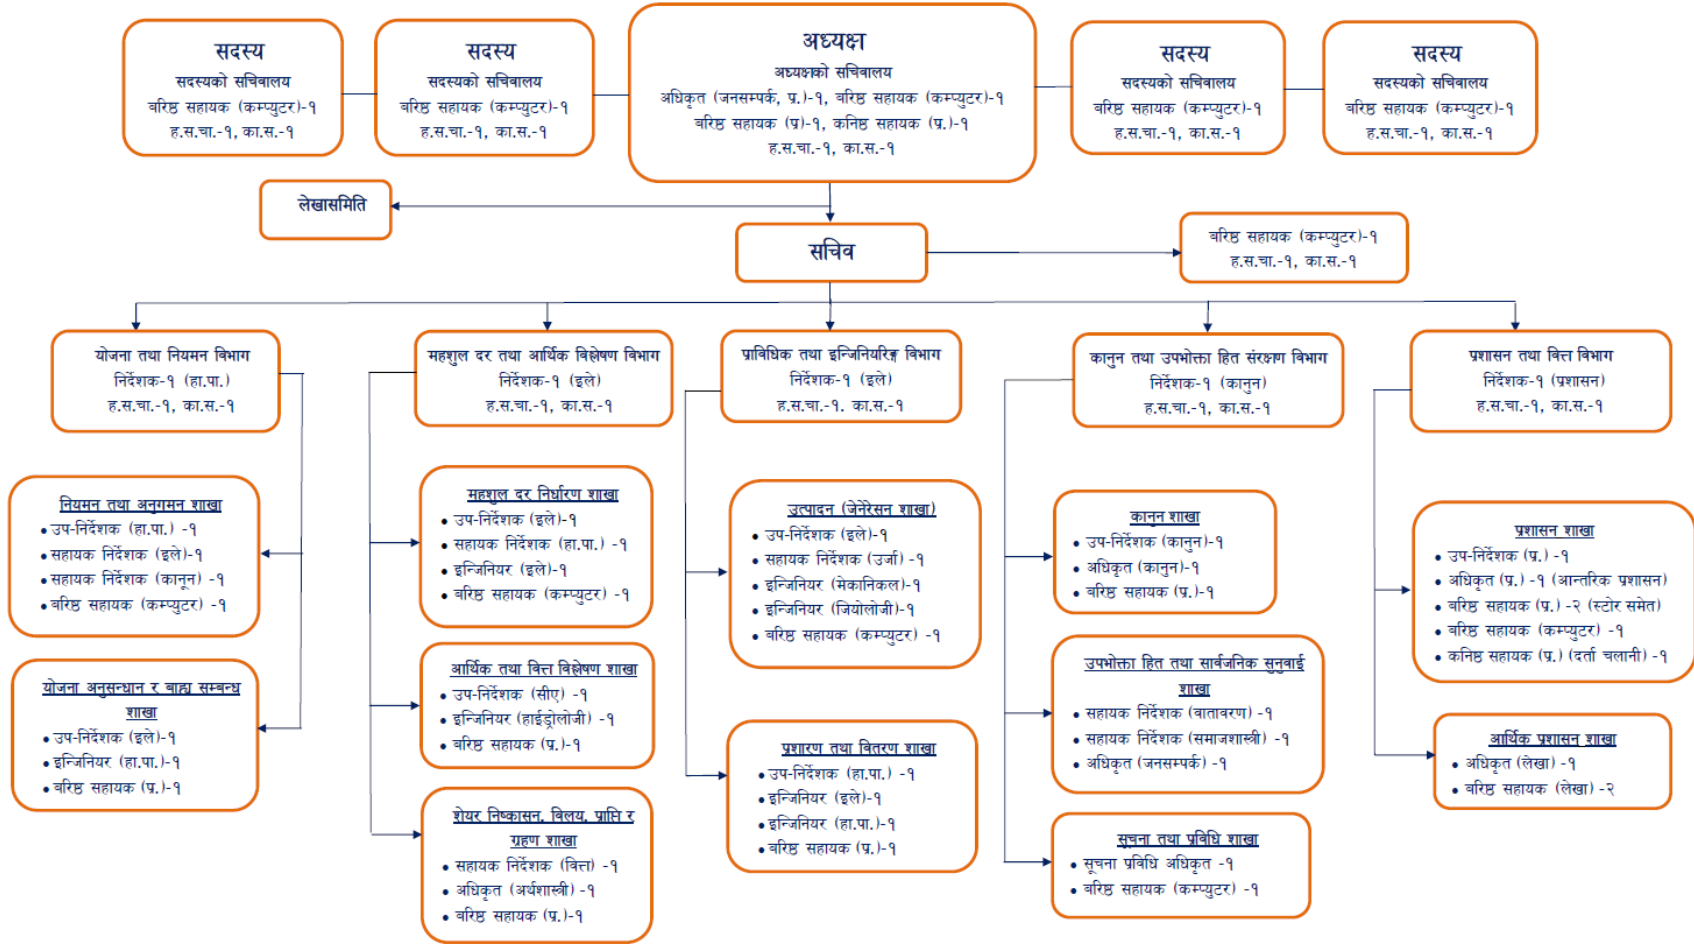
सदस्य
सदस्यको सचिवालय
वरिष्ठ सहायक (कम्प्युटर)-१
ह.स.चा.-१, का.स.-१

सदस्य
सदस्यको सचिवालय
वरिष्ठ सहायक (कम्प्युटर)-१
ह.स.चा.-१, का.स.-१

अध्यक्ष
अध्यक्षको सचिवालय
अधिकृत (जनसम्पर्क, प्र.)-१, वरिष्ठ सहायक (कम्प्युटर)-१
वरिष्ठ सहायक (प्र)-१, कनिष्ठ सहायक (प्र.)-१
ह.स.चा.-१, का.स.-१

सदस्य
सदस्यको सचिवालय
वरिष्ठ सहायक (कम्प्युटर)-१
ह.स.चा.-१, का.स.-१

सदस्य
सदस्यको सचिवालय
वरिष्ठ सहायक (कम्प्युटर)-१
ह.स.चा.-१, का.स.-१

लेखासमिति

सचिव

वरिष्ठ सहायक (कम्प्युटर)-१
ह.स.चा.-१, का.स.-१

योजना तथा नियमन विभाग
निर्देशक-१ (हा.पा.)
ह.स.चा.-१, का.स.-१

नियमन तथा अनुगमन शाखा
• उप-निर्देशक (हा.पा.) -१
• सहायक निर्देशक (इले)-१
• सहायक निर्देशक (कानून) -१
• वरिष्ठ सहायक (कम्प्युटर) -१

योजना अनुसन्धान र बाह्य सम्बन्ध शाखा
• उप-निर्देशक (इले)-१
• इन्जिनियर (हा.पा.)-१
• वरिष्ठ सहायक (प्र.)-१

महशुल दर तथा आर्थिक विश्लेषण विभाग
निर्देशक-१ (इले)
ह.स.चा.-१, का.स.-१

महशुल दर निर्धारण शाखा
• उप-निर्देशक (इले)-१
• सहायक निर्देशक (हा.पा.) -१
• इन्जिनियर (इले)-१
• वरिष्ठ सहायक (कम्प्युटर) -१

आर्थिक तथा वित्त विश्लेषण शाखा
• उप-निर्देशक (सीए) -१
• इन्जिनियर (हाईड्रोलोजी) -१
• वरिष्ठ सहायक (प्र.)-१

शेयर निष्कासन, विलय, प्राप्ति र ग्रहण शाखा
• सहायक निर्देशक (वित्त) -१
• अधिकृत (अर्थशास्त्री) -१
• वरिष्ठ सहायक (प्र.)-१

प्राविधिक तथा इन्जिनियरिङ विभाग
निर्देशक-१ (इले)
ह.स.चा.-१. का.स.-१

उत्पादन (जेनेरेसन शाखा)
• उप-निर्देशक (इले)-१
• सहायक निर्देशक (उर्जा) -१
• इन्जिनियर (मेकानिकल)-१
• इन्जिनियर (जियोलोजी)-१
• वरिष्ठ सहायक (कम्प्युटर) -१

प्रशारण तथा वितरण शाखा
• उप-निर्देशक (हा.पा.) -१
• इन्जिनियर (इले)-१
• इन्जिनियर (हा.पा.)-१
• वरिष्ठ सहायक (प्र.)-१

कानुन तथा उपभोक्ता हित संरक्षण विभाग
निर्देशक-१ (कानुन)
ह.स.चा.-१, का.स.-१

कानुन शाखा
• उप-निर्देशक (कानुन)-१
• अधिकृत (कानुन)-१
• वरिष्ठ सहायक (प्र.)-१

उपभोक्ता हित तथा सार्वजनिक सुनुवाई शाखा
• सहायक निर्देशक (वातावरण) -१
• सहायक निर्देशक (समाजशास्त्री) -१
• अधिकृत (जनसम्पर्क) -१

सूचना तथा प्रविधि शाखा
• सूचना प्रविधि अधिकृत -१
• वरिष्ठ सहायक (कम्प्युटर) -१

प्रशासन तथा वित्त विभाग
निर्देशक-१ (प्रशासन)
ह.स.चा.-१, का.स.-१

प्रशासन शाखा
• उप-निर्देशक (प्र.) -१
• अधिकृत (प्र.) -१ (आन्तरिक प्रशासन)
• वरिष्ठ सहायक (प्र.) -२ (स्टोर समेत)
• वरिष्ठ सहायक (कम्प्युटर) -१
• कनिष्ठ सहायक (प्र.) (दर्ता चलानी) -१

आर्थिक प्रशासन शाखा
• अधिकृत (लेखा) -१
• वरिष्ठ सहायक (लेखा) -२